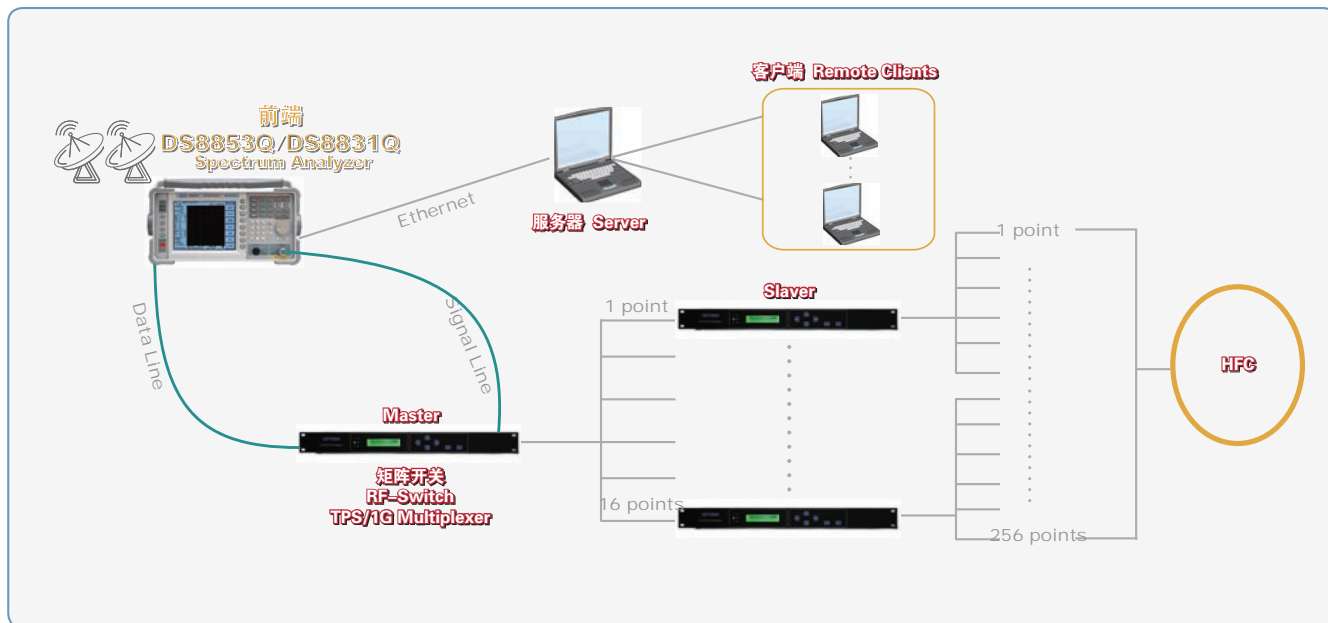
前端
DS8853Q/DS8831Q
Spectrum Analyzer

Ethernet

服务器 Server

客户端 Remote Clients

Data Line

Signal Line

Master

矩阵开关
RF-Switch
TPS/1G Multiplexer

1 point

16 points

Slaver

1 point

256 points

HFC